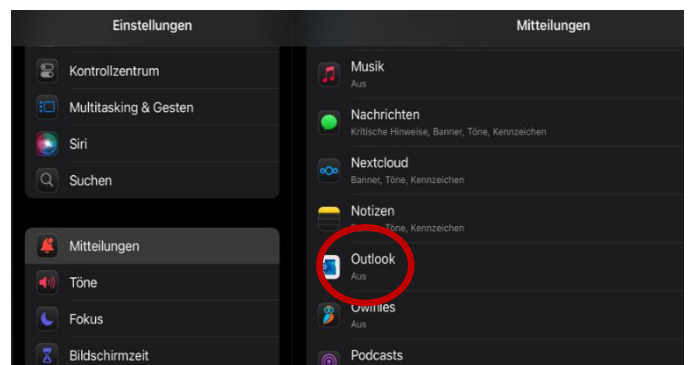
Einstellungen

Kontrollzentrum
Multitasking & Gesten
Siri
Suchen

Mitteilungen
Töne
Fokus
Bildschirmzeit

Mitteilungen

Musik
Aus
Nachrichten
Kritische Hinweise, Banner, Töne, Kennzeichen
Nextcloud
Banner, Töne, Kennzeichen
Notizen
Banner, Töne, Kennzeichen
Outlook
Aus
Owlfiles
Aus
Podcasts